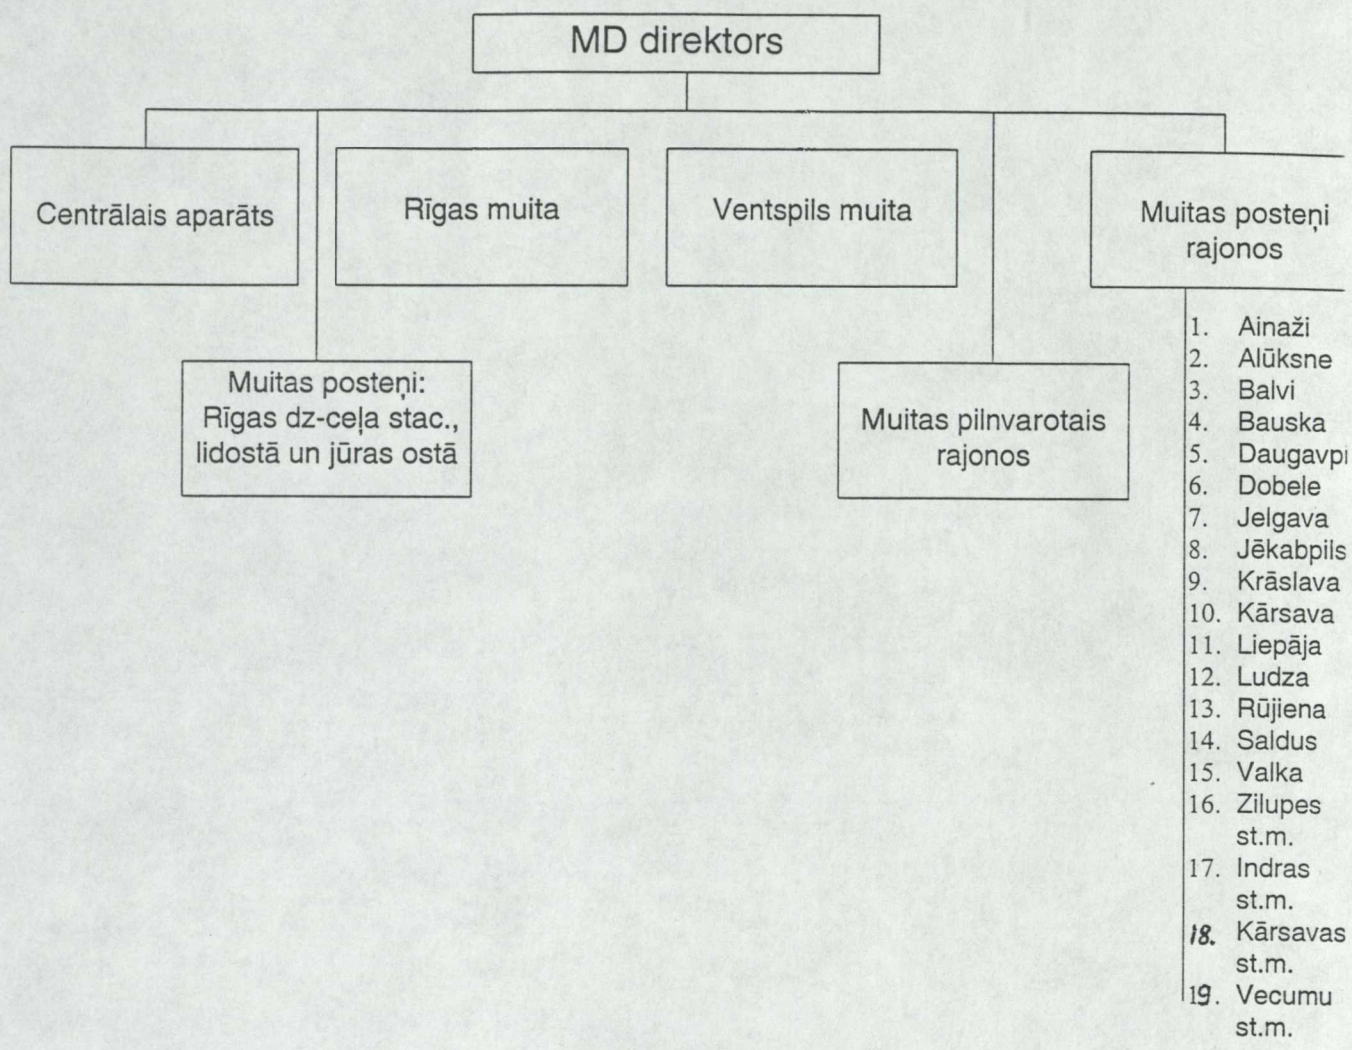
MD direktors

Centrālais aparāts

Rīgas muita

Ventspils muita

Muitas posteņi rajonos

Muitas posteņi: Rīgas dz-ceļa stac., lidostā un jūras ostā

Muitas pilnvarotais rajonos

1. Ainaži
2. Alūksne
3. Balvi
4. Bauska
5. Daugavpi
6. Dobele
7. Jelgava
8. Jēkabpils
9. Krāslava
10. Kārsava
11. Liepāja
12. Ludza
13. Rūjiena
14. Saldus
15. Valka
16. Zilupes st.m.
17. Indras st.m.
18. Kārsavas st.m.
19. Vecumu st.m.